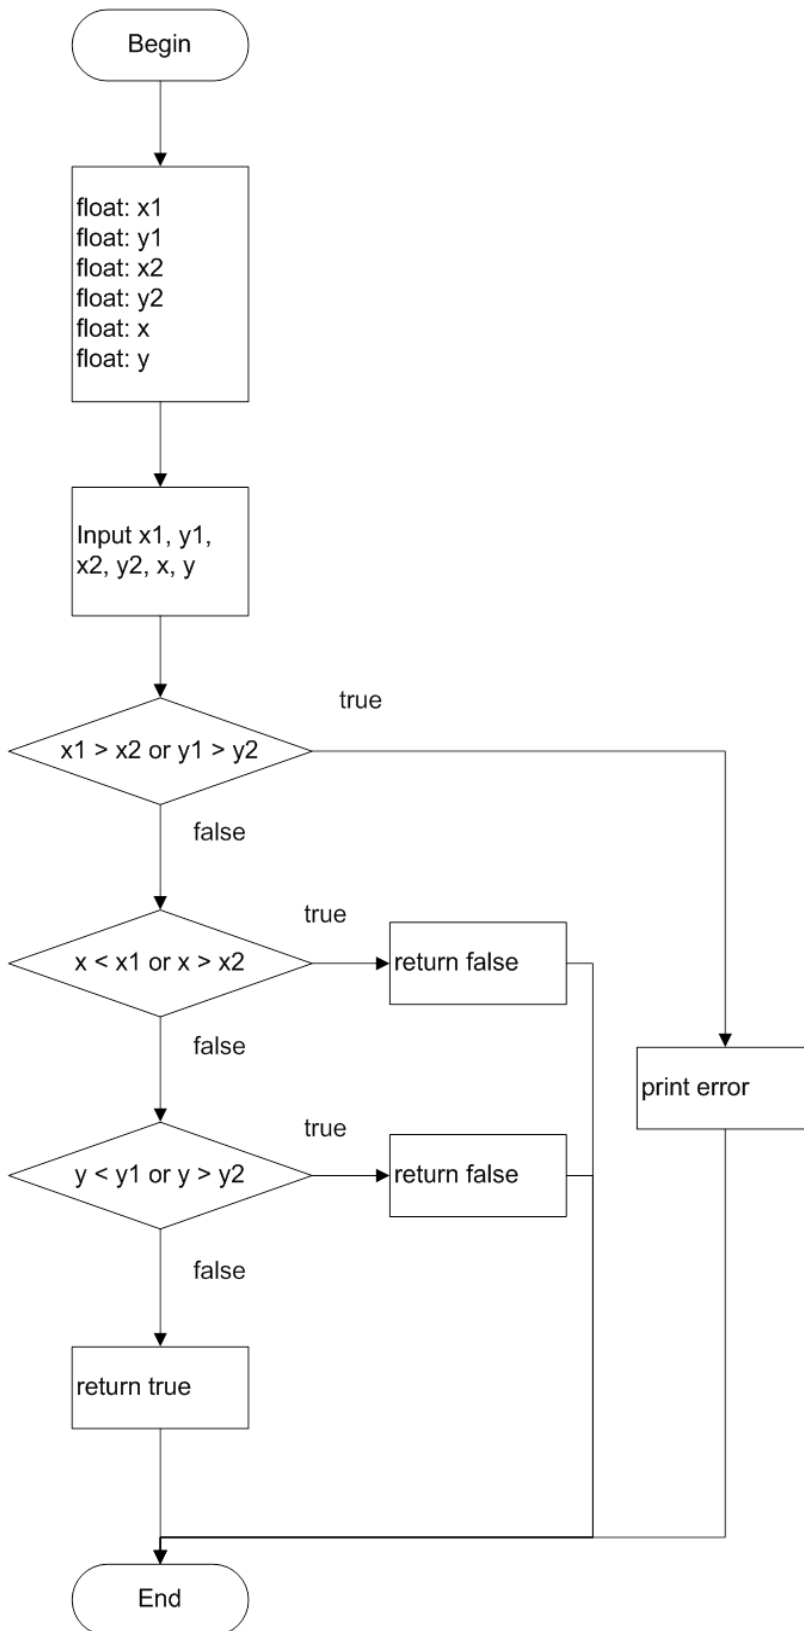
Begin

float: x1
float: y1
float: x2
float: y2
float: x
float: y

Input x1, y1, x2, y2, x, y

true

x1 > x2 or y1 > y2

false

true

x < x1 or x > x2

return false

false

print error

true

y < y1 or y > y2

return false

false

return true

End